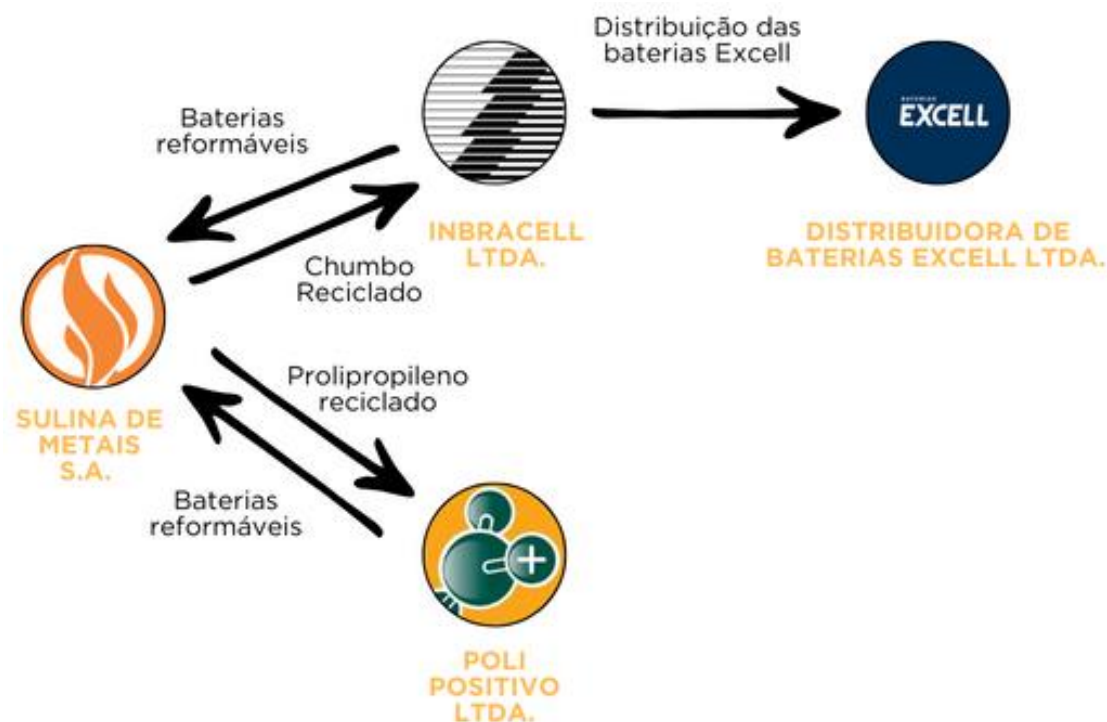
Distribuição das baterias Excell

Baterias reformáveis

BATERIAS
EXCELL

INBRACELL LTDA.

DISTRIBUIDORA DE BATERIAS EXCELL LTDA.

Chumbo Reciclado

SULINA DE METAIS S.A.

Prolipropileno reciclado

Baterias reformáveis

POLI POSITIVO LTDA.